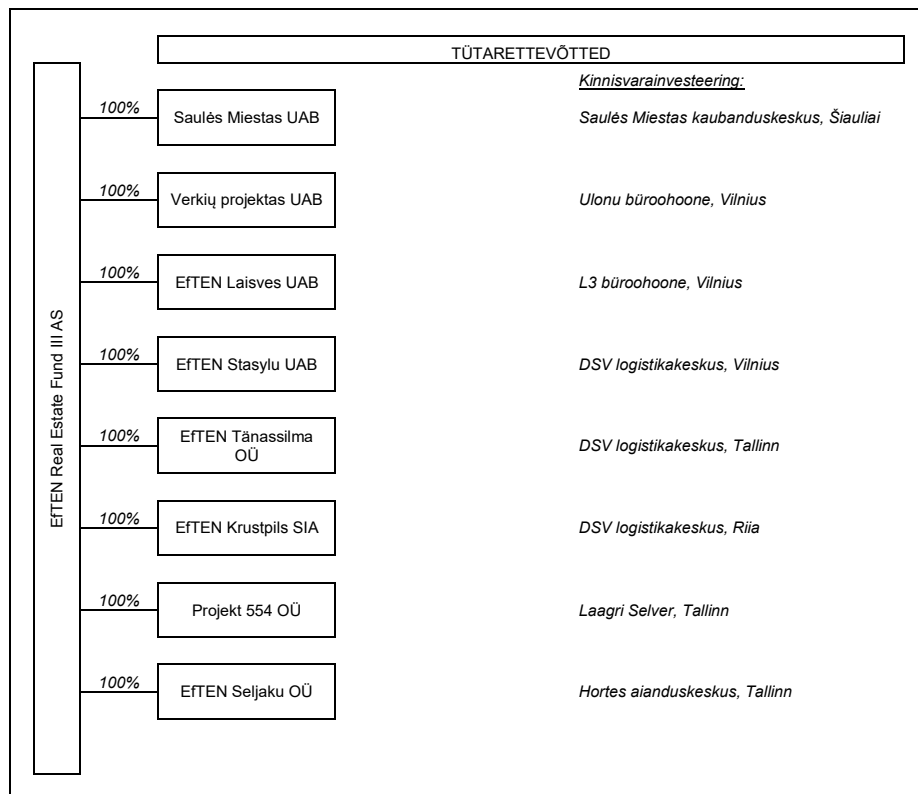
TÜTARETTEVÕTTED

EfTEN Real Estate Fund III AS

Kinnisvarainvesteering:

100% Saulės Miestas UAB — Saulės Miestas kaubanduskeskus, Šiauliai

100% Verkių projektas UAB — Ulonu büroohoone, Vilnius

100% EfTEN Laisves UAB — L3 büroohoone, Vilnius

100% EfTEN Stasylu UAB — DSV logistikakeskus, Vilnius

100% EfTEN Tänassilma OÜ — DSV logistikakeskus, Tallinn

100% EfTEN Krustpils SIA — DSV logistikakeskus, Riia

100% Projekt 554 OÜ — Laagri Selver, Tallinn

100% EfTEN Seljaku OÜ — Hortes aianduskeskus, Tallinn